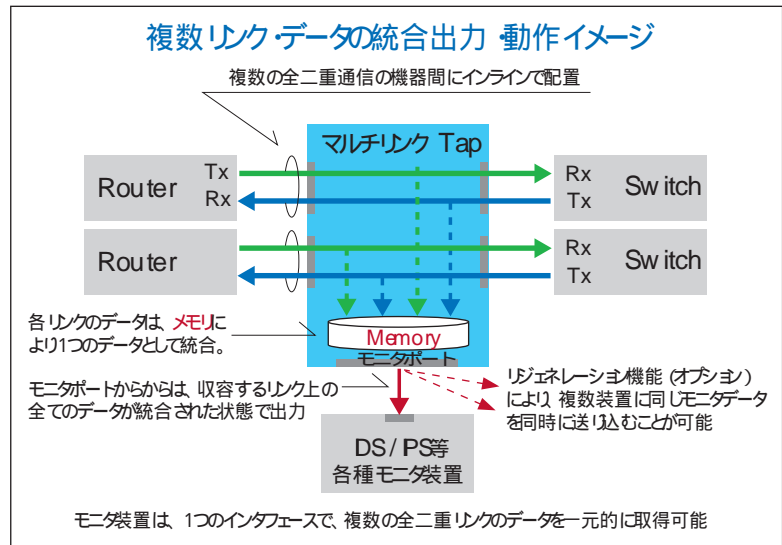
複数リンク・データの統合出力 動作イメージ

複数の全二重通信の機器間にインラインで配置

マルチリンク Tap

Router

Tx

Rx

Rx

Tx

Switch

Router

Rx

Tx

Switch

各リンクのデータは、メモリにより1つのデータとして統合。

Memory

モニタポート

モニタポートからからは、収容するリンク上の全てのデータが統合された状態で出力

リジェネレーション機能（オプション）により、複数装置に同じモニタデータを同時に送り込むことが可能

DS / PS等
各種モニタ装置

モニタ装置は、1つのインタフェースで、複数の全二重リンクのデータを一元的に取得可能